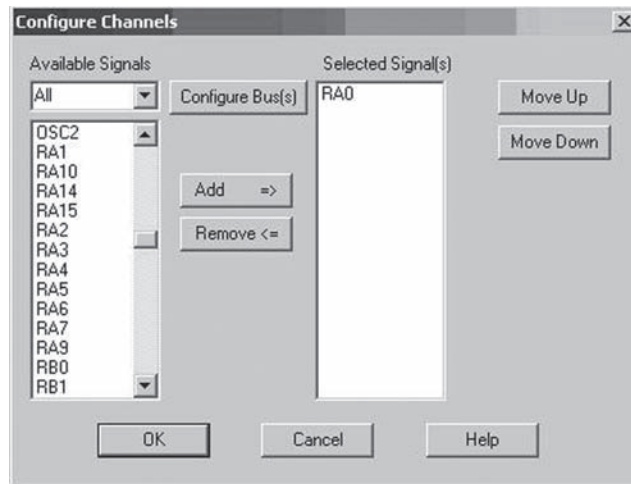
Configure Channels

Available Signals

All

Configure Bus(s)

Selected Signal(s)

RA0

Move Up

Move Down

OSC2
RA1
RA10
RA14
RA15
RA2
RA3
RA4
RA5
RA6
RA7
RA9
RB0
RB1

Add =>

Remove <=

OK

Cancel

Help